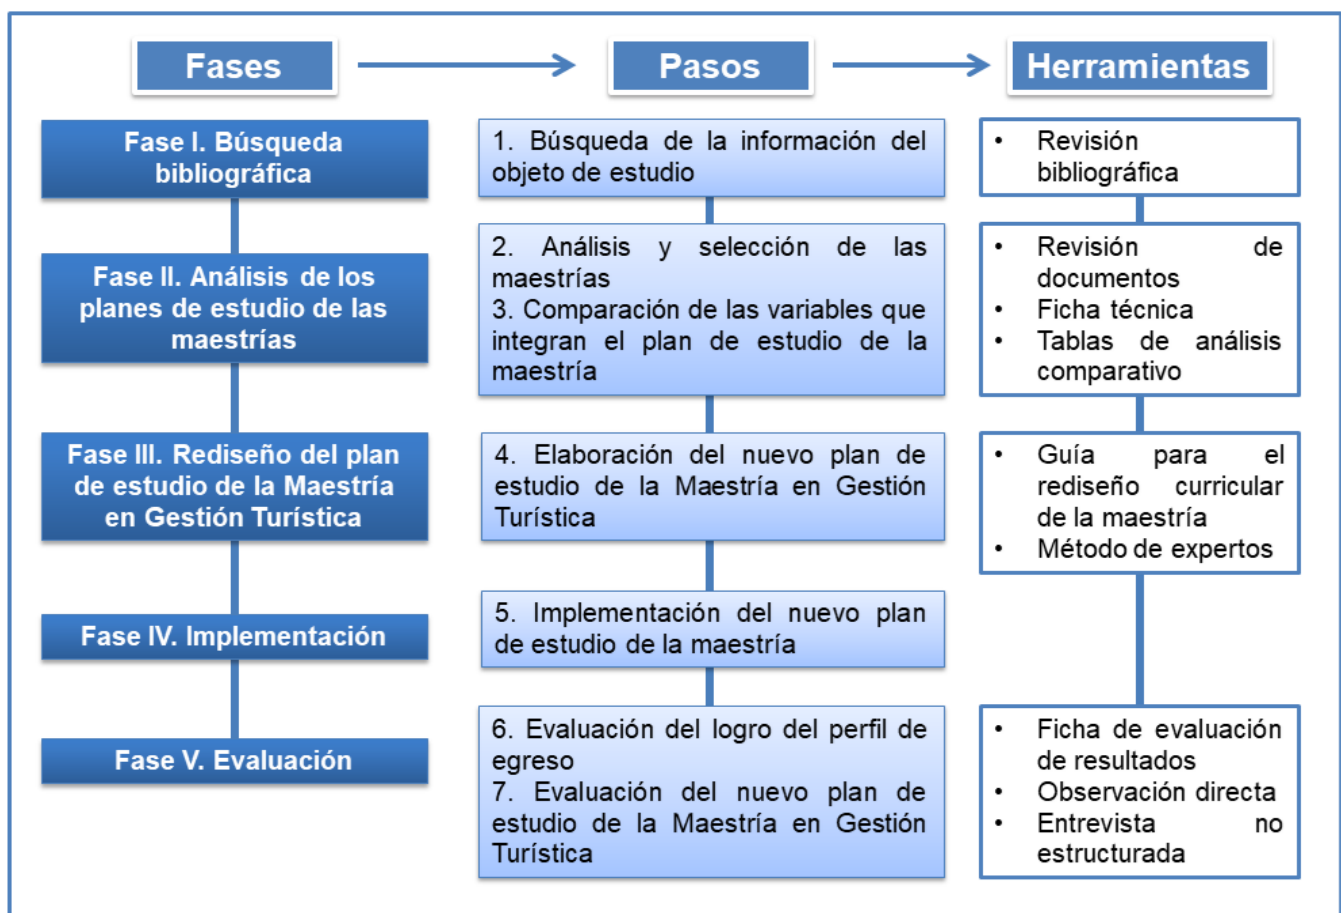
Fases

Pasos

Herramientas

Fase I. Búsqueda bibliográfica

Fase II. Análisis de los planes de estudio de las maestrías

Fase III. Rediseño del plan de estudio de la Maestría en Gestión Turística

Fase IV. Implementación

Fase V. Evaluación

1. Búsqueda de la información del objeto de estudio

2. Análisis y selección de las maestrías
3. Comparación de las variables que integran el plan de estudio de la maestría

4. Elaboración del nuevo plan de estudio de la Maestría en Gestión Turística

5. Implementación del nuevo plan de estudio de la maestría

6. Evaluación del logro del perfil de egreso
7. Evaluación del nuevo plan de estudio de la Maestría en Gestión Turística

• Revisión bibliográfica

• Revisión de documentos
• Ficha técnica
• Tablas de análisis comparativo

• Guía para el rediseño curricular de la maestría
• Método de expertos

• Ficha de evaluación de resultados
• Observación directa
• Entrevista no estructurada